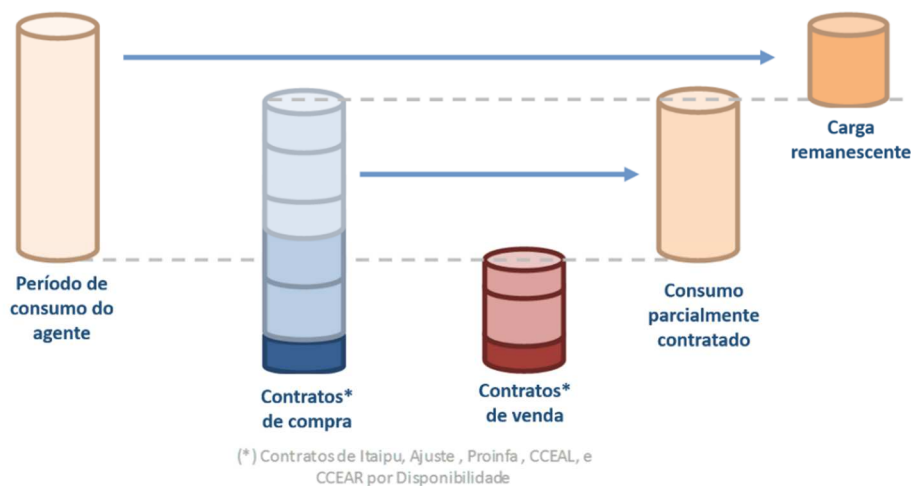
Carga remanescente

Período de consumo do agente

Consumo parcialmente contratado

Contratos* de compra

Contratos* de venda

(*) Contratos de Itaipu, Ajuste , Proinfa , CCEAL, e CCEAR por Disponibilidade